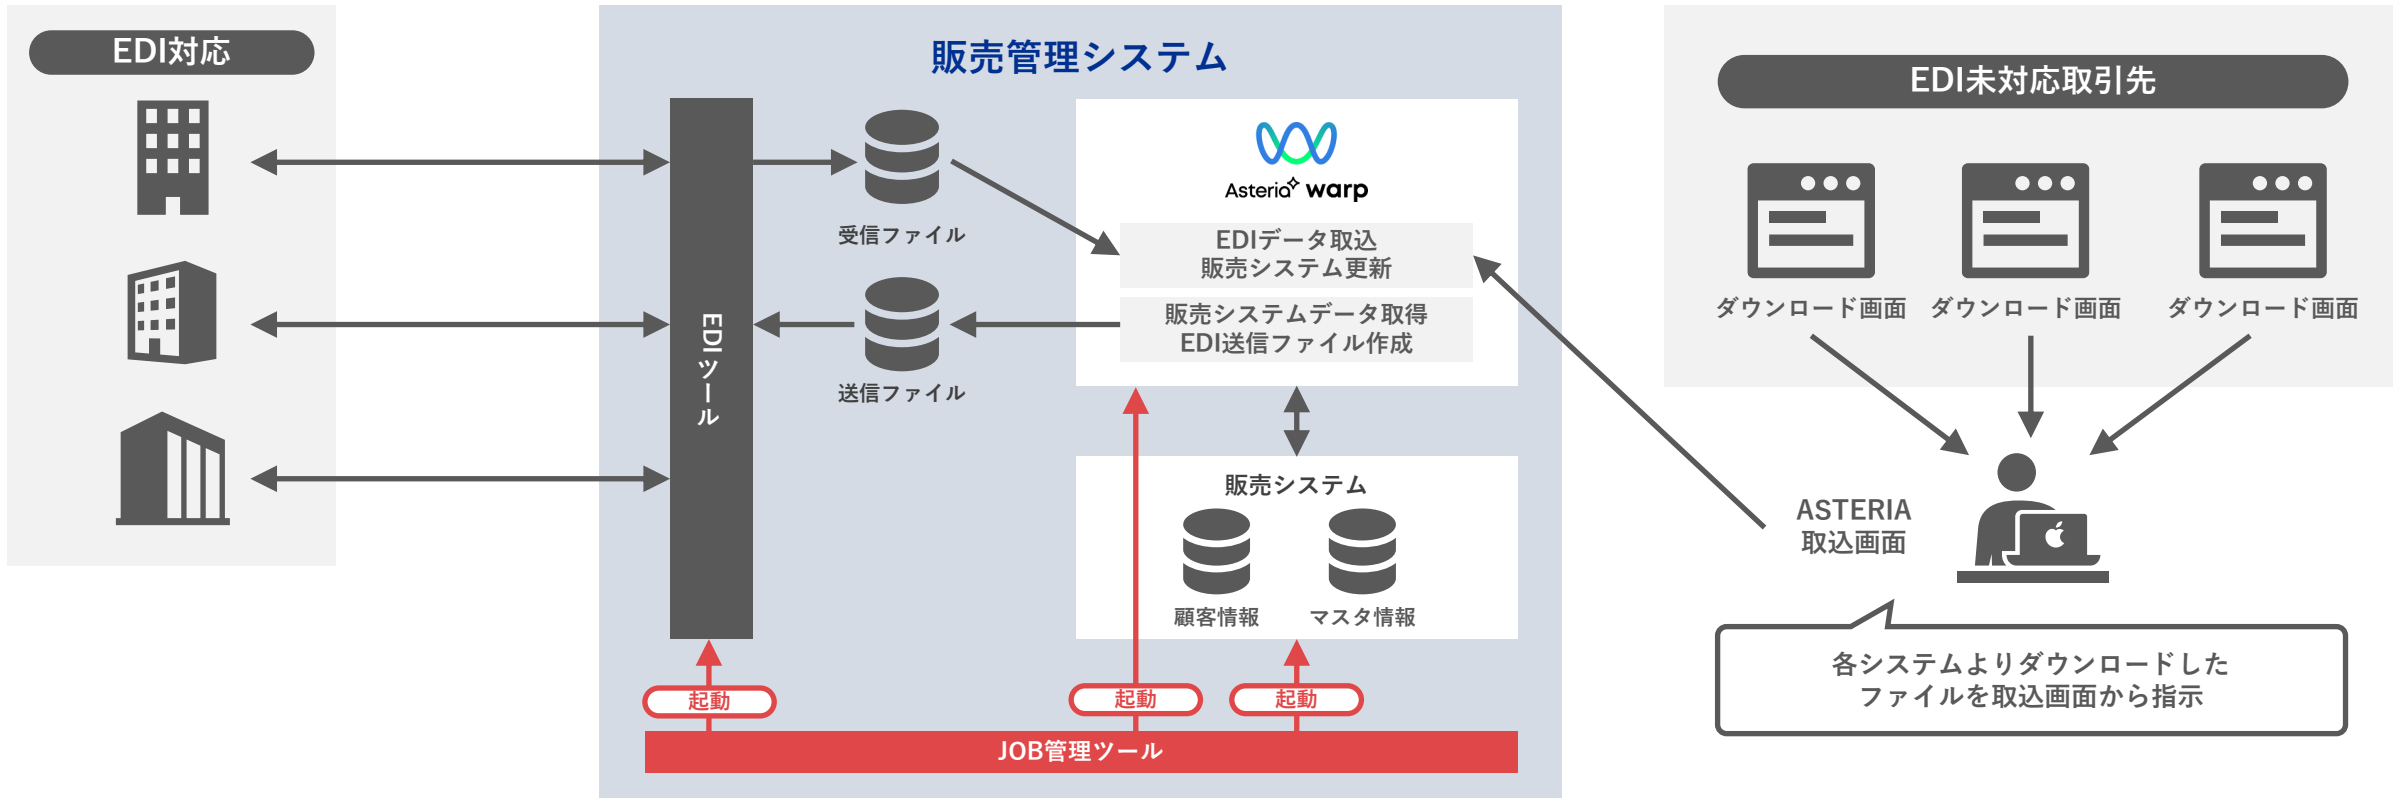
EDI対応

販売管理システム

EDIツール

受信ファイル

送信ファイル

Asterio warp

EDIデータ取込
販売システム更新

販売システムデータ取得
EDI送信ファイル作成

販売システム

顧客情報

マスタ情報

起動

起動

起動

JOB管理ツール

EDI未対応取引先

ダウンロード画面

ダウンロード画面

ダウンロード画面

ASTERIA
取込画面

各システムよりダウンロードした
ファイルを取込画面から指示